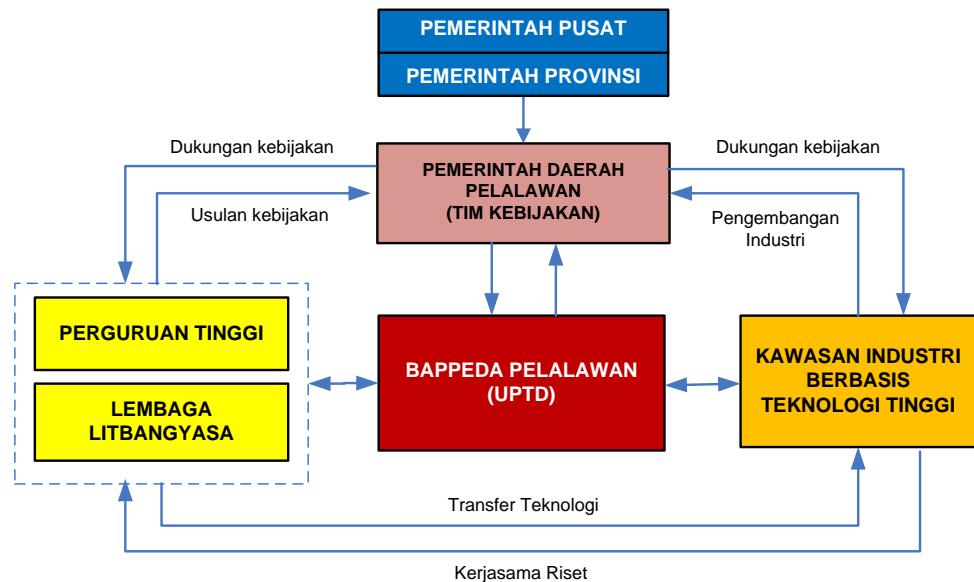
PEMERINTAH PUSAT

PEMERINTAH PROVINSI

Dukungan kebijakan

PEMERINTAH DAERAH PELALAWAN (TIM KEBIJAKAN)

Dukungan kebijakan

Usulan kebijakan

Pengembangan Industri

PERGURUAN TINGGI

LEMBAGA LITBANGYASA

BAPPEDA PELALAWAN (UPTD)

KAWASAN INDUSTRI BERBASIS TEKNOLOGI TINGGI

Transfer Teknologi

Kerjasama Riset